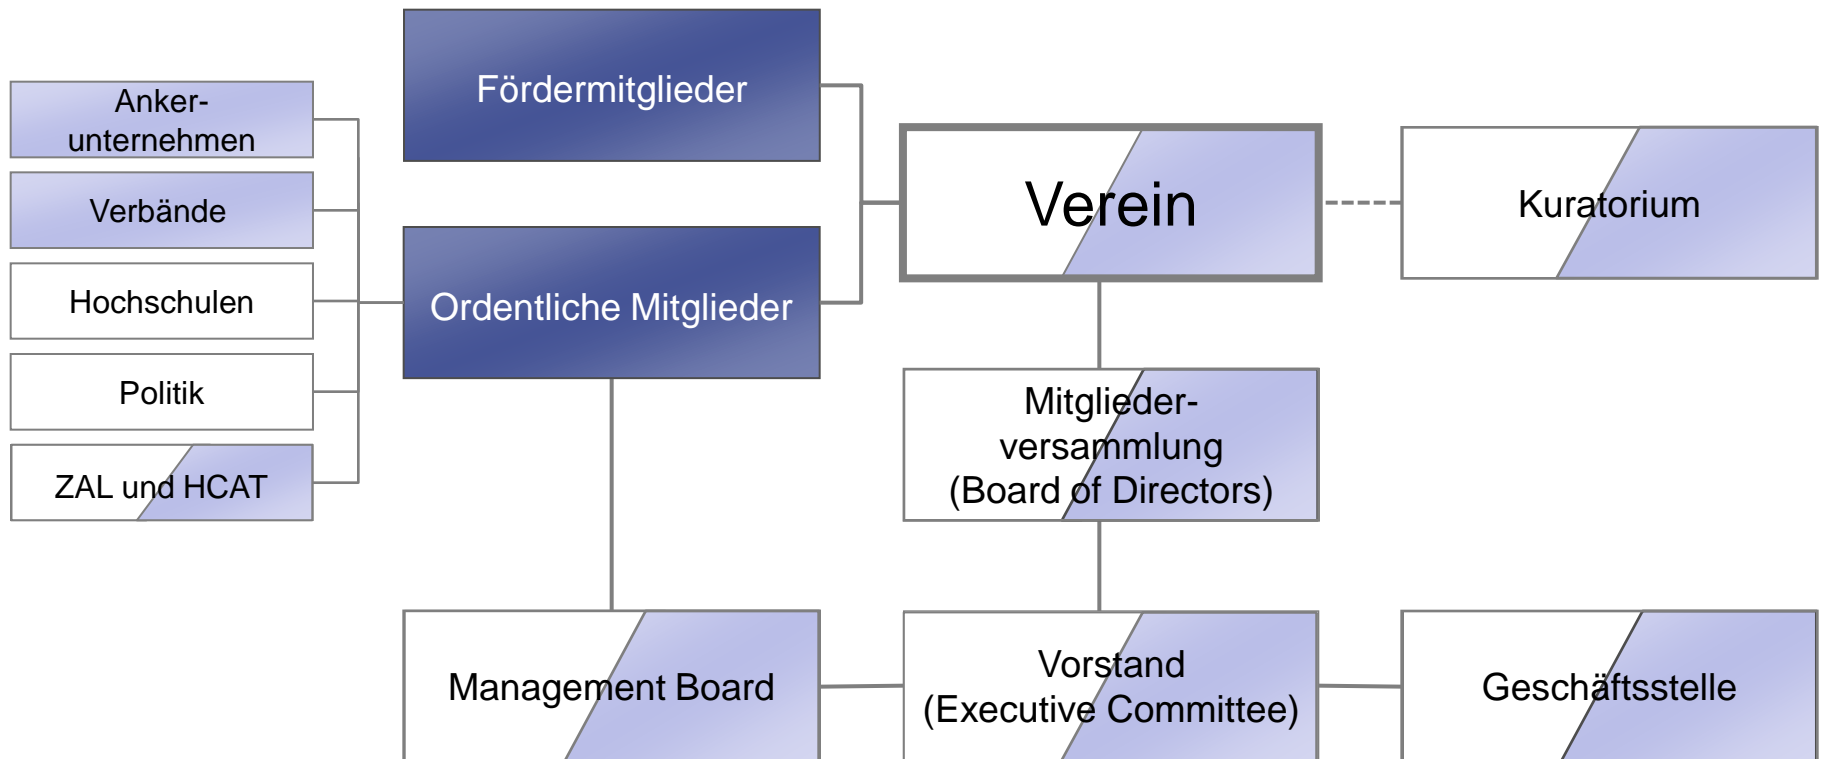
Ankerunternehmen

Verbände

Hochschulen

Politik

ZAL und HCAT

Fördermitglieder

Ordentliche Mitglieder

Verein

Kuratorium

Mitgliederversammlung
(Board of Directors)

Management Board

Vorstand
(Executive Committee)

Geschäftsstelle